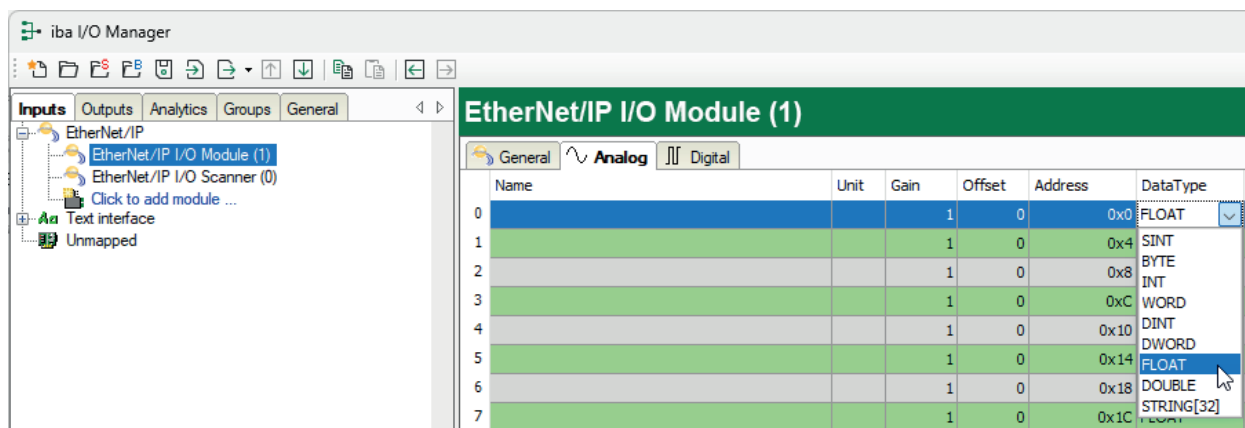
iba I/O Manager

Inputs | Outputs | Analytics | Groups | General

EtherNet/IP
EtherNet/IP I/O Module (1)
EtherNet/IP I/O Scanner (0)
Click to add module ...
Text interface
Unmapped

EtherNet/IP I/O Module (1)

General | Analog | Digital

| | Name | Unit | Gain | Offset | Address | DataType |
|---|---|---|---|---|---|---|
| 0 | | | 1 | 0 | 0x0 | FLOAT |
| 1 | | | 1 | 0 | 0x4 | |
| 2 | | | 1 | 0 | 0x8 | |
| 3 | | | 1 | 0 | 0xC | |
| 4 | | | 1 | 0 | 0x10 | |
| 5 | | | 1 | 0 | 0x14 | |
| 6 | | | 1 | 0 | 0x18 | |
| 7 | | | 1 | 0 | 0x1C | FLOAT |

SINT
BYTE
INT
WORD
DINT
DWORD
FLOAT
DOUBLE
STRING[32]